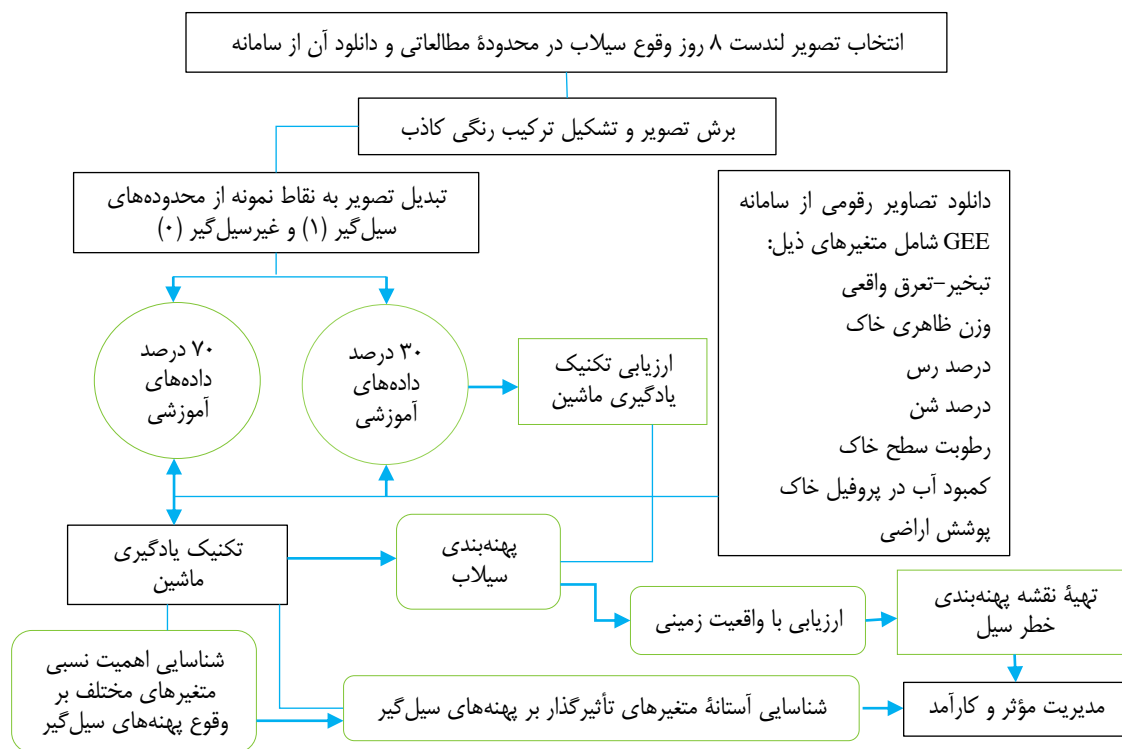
انتخاب تصویر لندست ۸ روز وقوع سیلاب در محدودهٔ مطالعاتی و دانلود آن از سامانه

برش تصویر و تشکیل ترکیب رنگی کاذب

تبدیل تصویر به نقاط نمونه از محدوده‌های سیل‌گیر (۱) و غیرسیل‌گیر (۰)

دانلود تصاویر رقومی از سامانه GEE شامل متغیرهای ذیل:
تبخیر-تعرق واقعی
وزن ظاهری خاک
درصد رس
درصد شن
رطوبت سطح خاک
کمبود آب در پروفیل خاک
پوشش اراضی

۷۰ درصد داده‌های آموزشی

۳۰ درصد داده‌های آموزشی

ارزیابی تکنیک یادگیری ماشین

تکنیک یادگیری ماشین

پهنه‌بندی سیلاب

ارزیابی با واقعیت زمینی

تهیهٔ نقشه پهنه‌بندی خطر سیل

شناسایی اهمیت نسبی متغیرهای مختلف بر وقوع پهنه‌های سیل‌گیر

شناسایی آستانهٔ متغیرهای تأثیرگذار بر پهنه‌های سیل‌گیر

مدیریت مؤثر و کارآمد